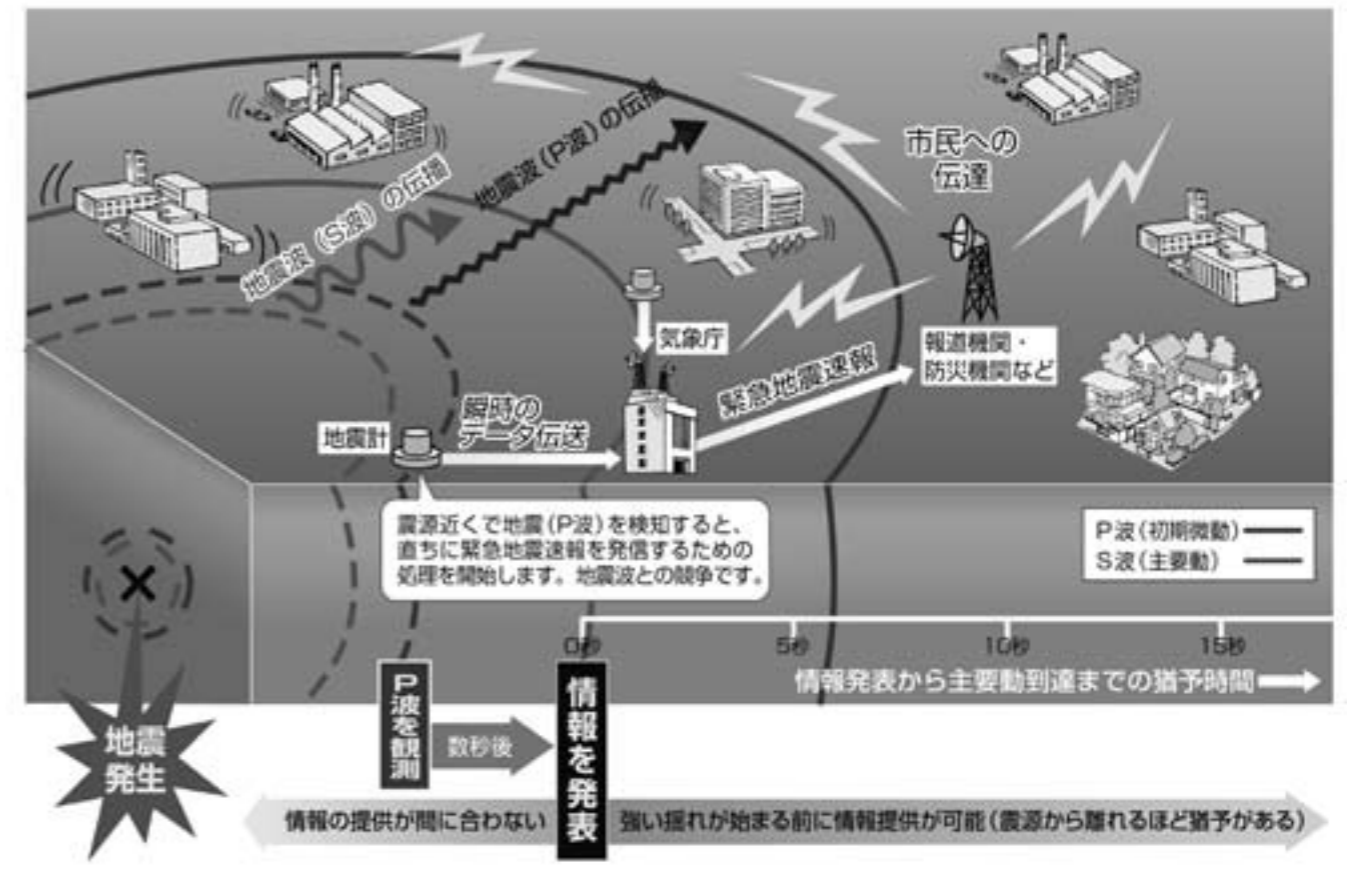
地震波（S波）の伝播

地震波（P波）の伝播

市民への伝達

気象庁

報道機関・防災機関など

緊急地震速報

瞬時のデータ伝送

地震計

震源近くで地震（P波）を検知すると、直ちに緊急地震速報を発信するための処理を開始します。地震波との競争です。

P波（初期微動）
S波（主要動）

0秒　5秒　10秒　15秒

情報発表から主要動到達までの猶予時間

地震発生

P波を観測

数秒後

情報を発表

情報の提供が間に合わない

強い揺れが始まる前に情報提供が可能（震源から離れるほど猶予がある）